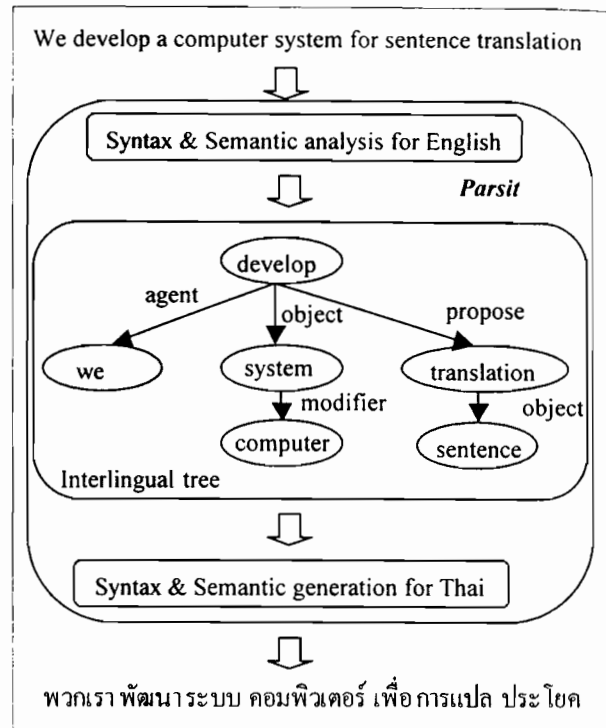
We develop a computer system for sentence translation

Syntax & Semantic analysis for English

Parsit

develop

agent

object

propose

we

system

translation

modifier

object

computer

sentence

Interlingual tree

Syntax & Semantic generation for Thai

พวกเรา พัฒนา ระบบ คอมพิวเตอร์ เพื่อ การแปล ประโยค